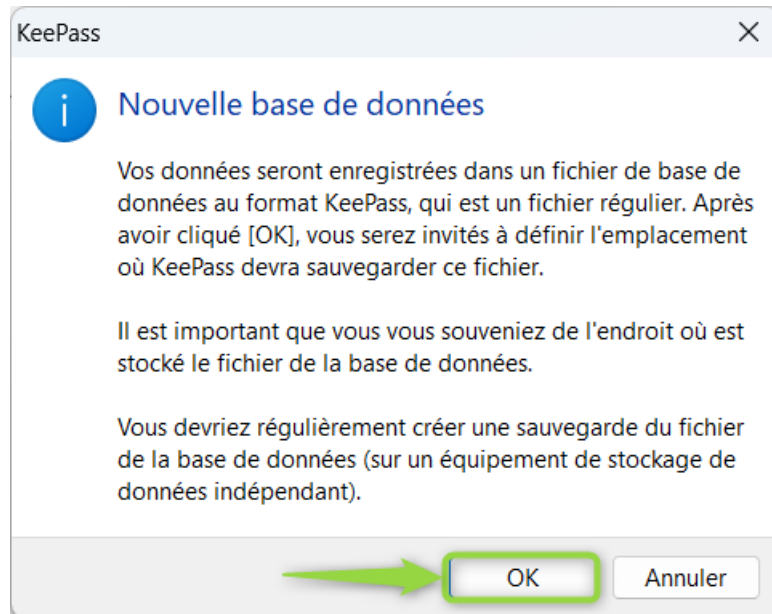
KeePass

Nouvelle base de données

Vos données seront enregistrées dans un fichier de base de données au format KeePass, qui est un fichier régulier. Après avoir cliqué [OK], vous serez invités à définir l'emplacement où KeePass devra sauvegarder ce fichier.

Il est important que vous vous souveniez de l'endroit où est stocké le fichier de la base de données.

Vous devriez régulièrement créer une sauvegarde du fichier de la base de données (sur un équipement de stockage de données indépendant).

OK

Annuler